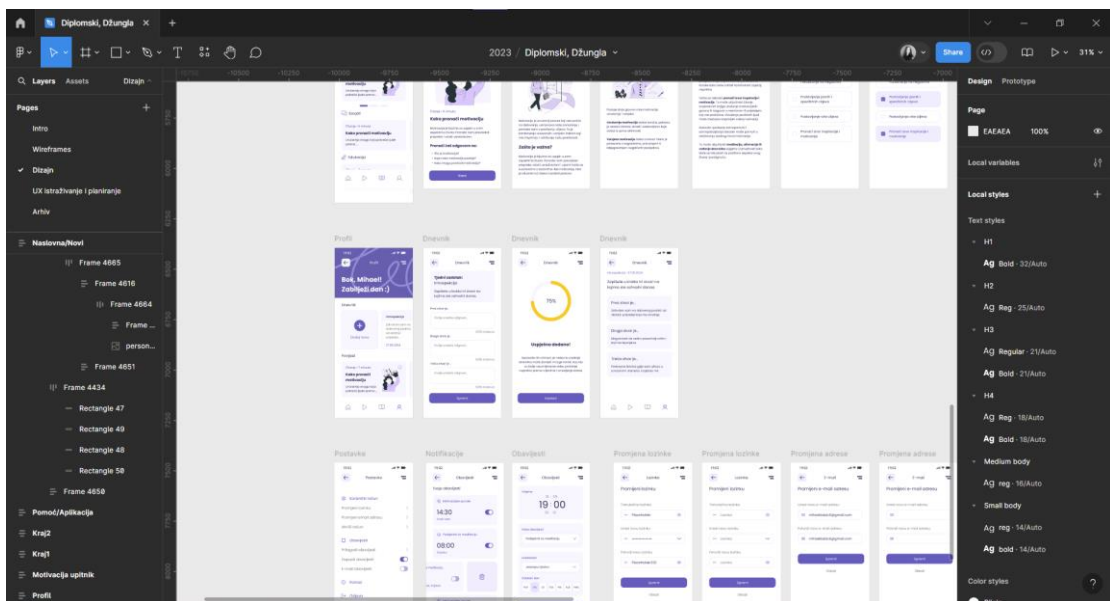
Diplomski, Džungla ×

2023 / Diplomski, Džungla

Share

31%

Layers Assets Dizajn

Pages

Intro

Wireframes

Dizajn

UX istraživanje i planiranje

Arhiv

Naslovna/Novi

Frame 4665

Frame 4616

Frame 4664

Frame ...

person...

Frame 4651

Frame 4434

Rectangle 47

Rectangle 49

Rectangle 48

Rectangle 50

Frame 4650

Pomoć/Aplikacija

Kraj2

Kraj1

Motivacija upitnik

Profil

Profil

Dnevnik

Dnevnik

Dnevnik

Bok, Mihaela!
Zabilježi dan :)

75%

Uspješno obavljeno!

Postavke

Notifikacije

Obavijesti

Promjena lozinke

Promjena lozinke

Promjena adrese

Promjena adrese

14:30

08:00

19 00

Promijeni lozinku

Promijeni e-mail adresu

Kako pronaći motivaciju

Zašto je važno?

Design Prototype

Page

EAEAEA 100%

Local variables

Local styles

Text styles

H1

Ag Bold · 32/Auto

H2

Ag Reg · 25/Auto

H3

Ag Regular · 21/Auto

Ag Bold · 21/Auto

H4

Ag Reg · 18/Auto

Ag Bold · 18/Auto

Medium body

Ag reg · 16/Auto

Small body

Ag reg · 14/Auto

Ag bold · 14/Auto

Color styles